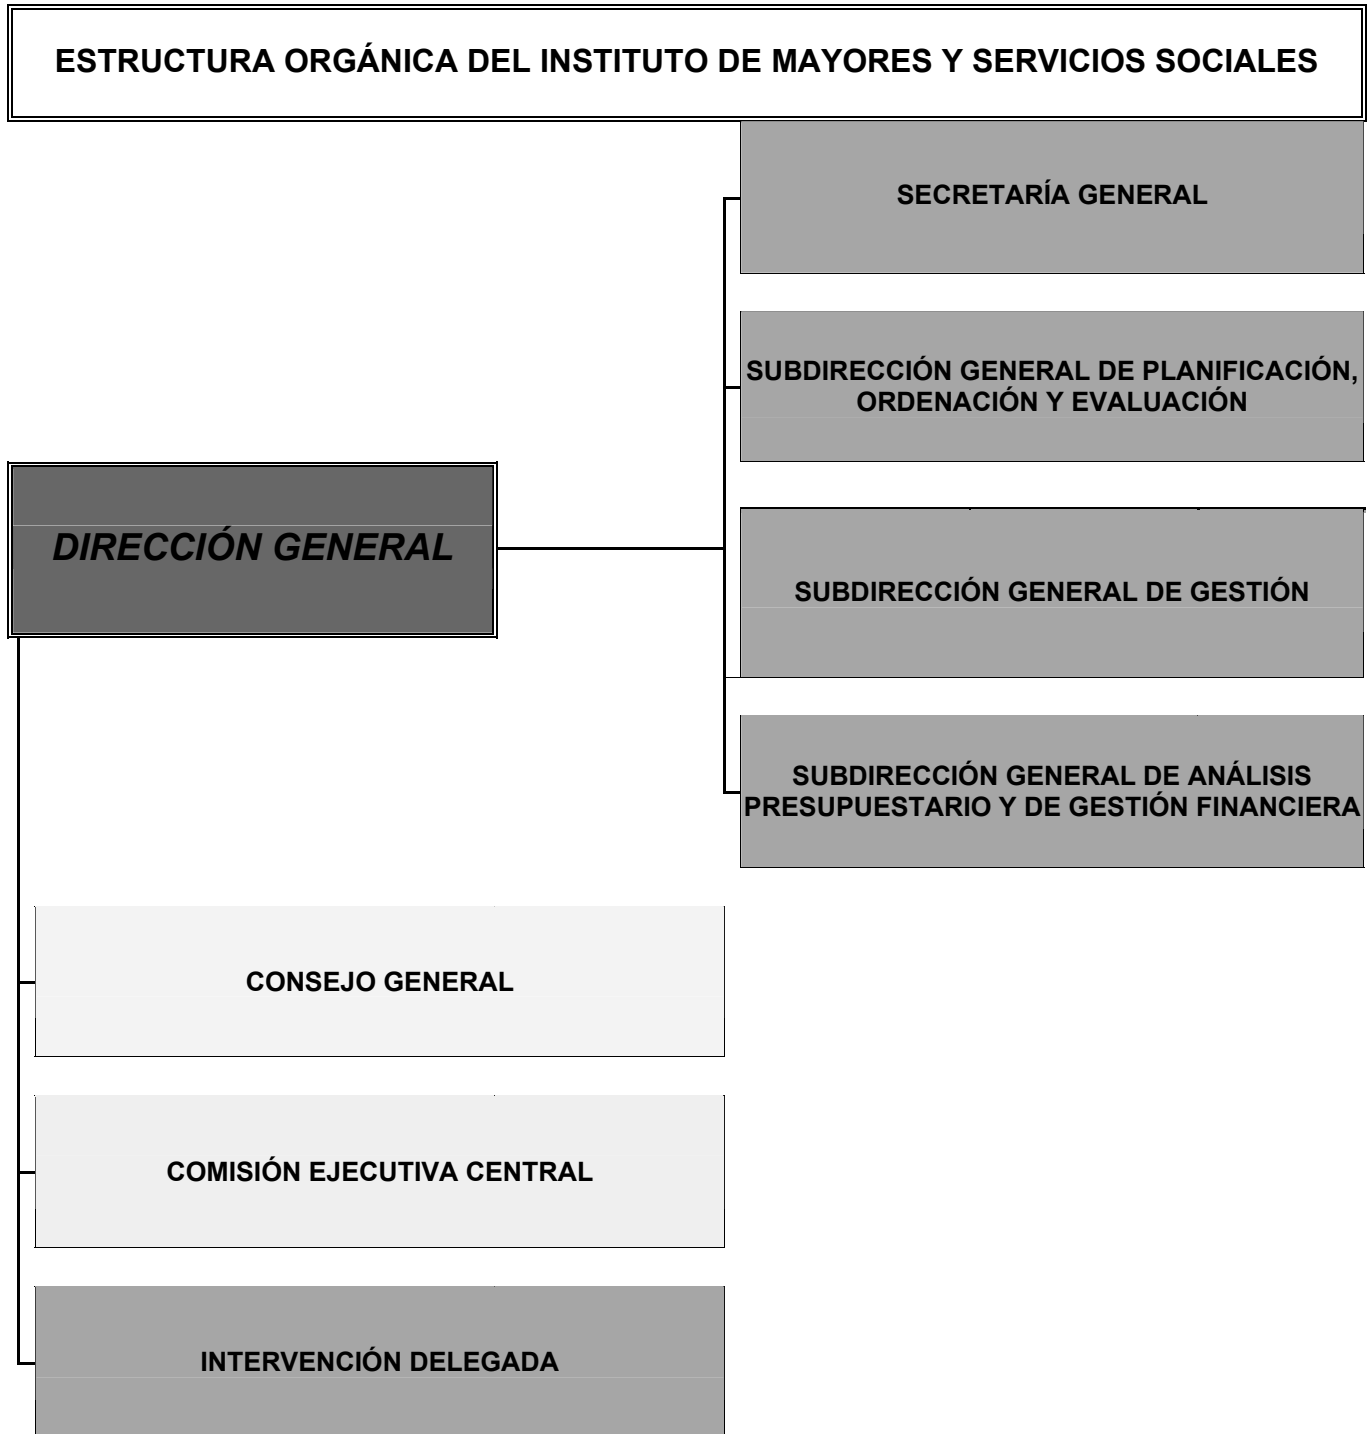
ESTRUCTURA ORGÁNICA DEL INSTITUTO DE MAYORES Y SERVICIOS SOCIALES

DIRECCIÓN GENERAL

SECRETARÍA GENERAL

SUBDIRECCIÓN GENERAL DE PLANIFICACIÓN, ORDENACIÓN Y EVALUACIÓN

SUBDIRECCIÓN GENERAL DE GESTIÓN

SUBDIRECCIÓN GENERAL DE ANÁLISIS PRESUPUESTARIO Y DE GESTIÓN FINANCIERA

CONSEJO GENERAL

COMISIÓN EJECUTIVA CENTRAL

INTERVENCIÓN DELEGADA